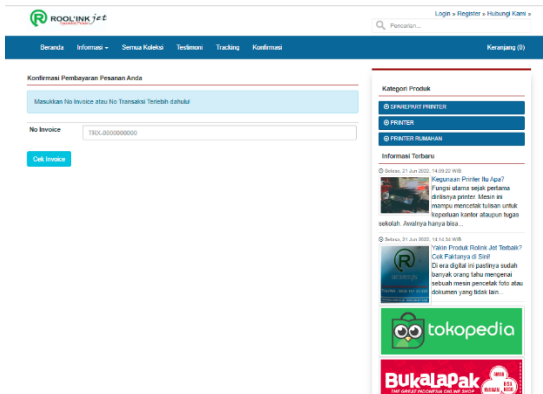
ROOL'INK jet

Login » Register » Hubungi Kami »

Pencarian...

Beranda Informasi Semua Koleksi Testimoni Tracking Konfirmasi Keranjang (0)

Konfirmasi Pembayaran Pesanan Anda

Masukkan No Invoice atau No Transaksi Terlebih dahulu!

No Invoice

TRX-0000000000

Cek Invoice

Kategori Produk

SPAREPART PRINTER

PRINTER

PRINTER RUMAHAN

Informasi Terbaru

Selasa, 21 Jun 2022, 14:09:02 WIB

Kegunaan Printer Itu Apa? Fungsi utama sejak pertama dirilisnya printer. Mesin ini mampu mencetak tulisan untuk keperluan kantor ataupun tugas sekolah. Awalnya hanya bisa...

Selasa, 21 Jun 2022, 14:14:34 WIB

Yakin Produk Rolink Jet Terbaik? Cek Faktanya di Sini! Di era digital ini pastinya sudah banyak orang tahu mengenai sebuah mesin pencetak foto atau dokumen yang tidak lain...

tokopedia

BukaLapak